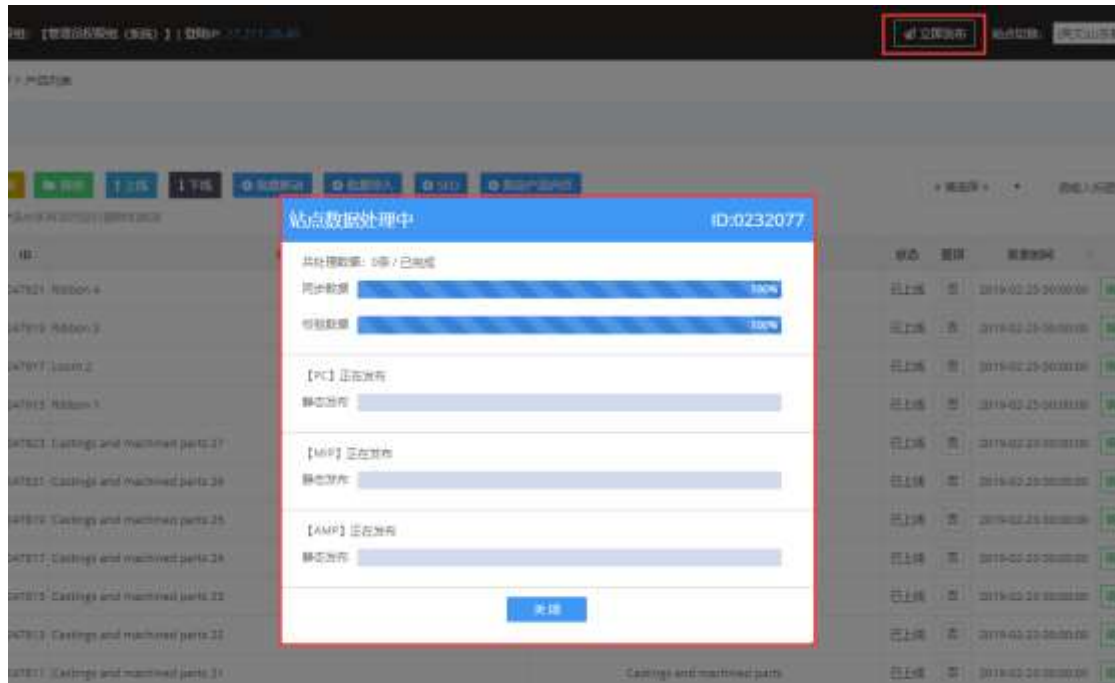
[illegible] 立即发布 站点切换:

> 产品列表

导出 上线 下线 SEO

ID

47921 Ribbon 4
47919 Ribbon 3
47917 Loom 2
47915 Ribbon 1
47923 Castings and machined parts 27
47921 Castings and machined parts 26
47919 Castings and machined parts 25
47917 Castings and machined parts 24
47915 Castings and machined parts 23
47913 Castings and machined parts 22
47811 Castings and machined parts 21

Castings and machined parts

状态 置顶 发布时间

已上线 否 2019-02-25 00:00:00
已上线 否 2019-02-25 00:00:00
已上线 否 2019-02-25 00:00:00
已上线 否 2019-02-25 00:00:00
已上线 否 2019-02-25 00:00:00
已上线 否 2019-02-25 00:00:00
已上线 否 2019-02-25 00:00:00
已上线 否 2019-02-25 00:00:00
已上线 否 2019-02-25 00:00:00
已上线 否 2019-02-25 00:00:00
已上线 否 2019-02-25 00:00:00

站点数据处理中 ID:0232077

共处理数据: 0条 / 已完成

同步数据 100%

校验数据 100%

【PC】正在发布

静态发布

【MIP】正在发布

静态发布

【AMP】正在发布

静态发布

关闭